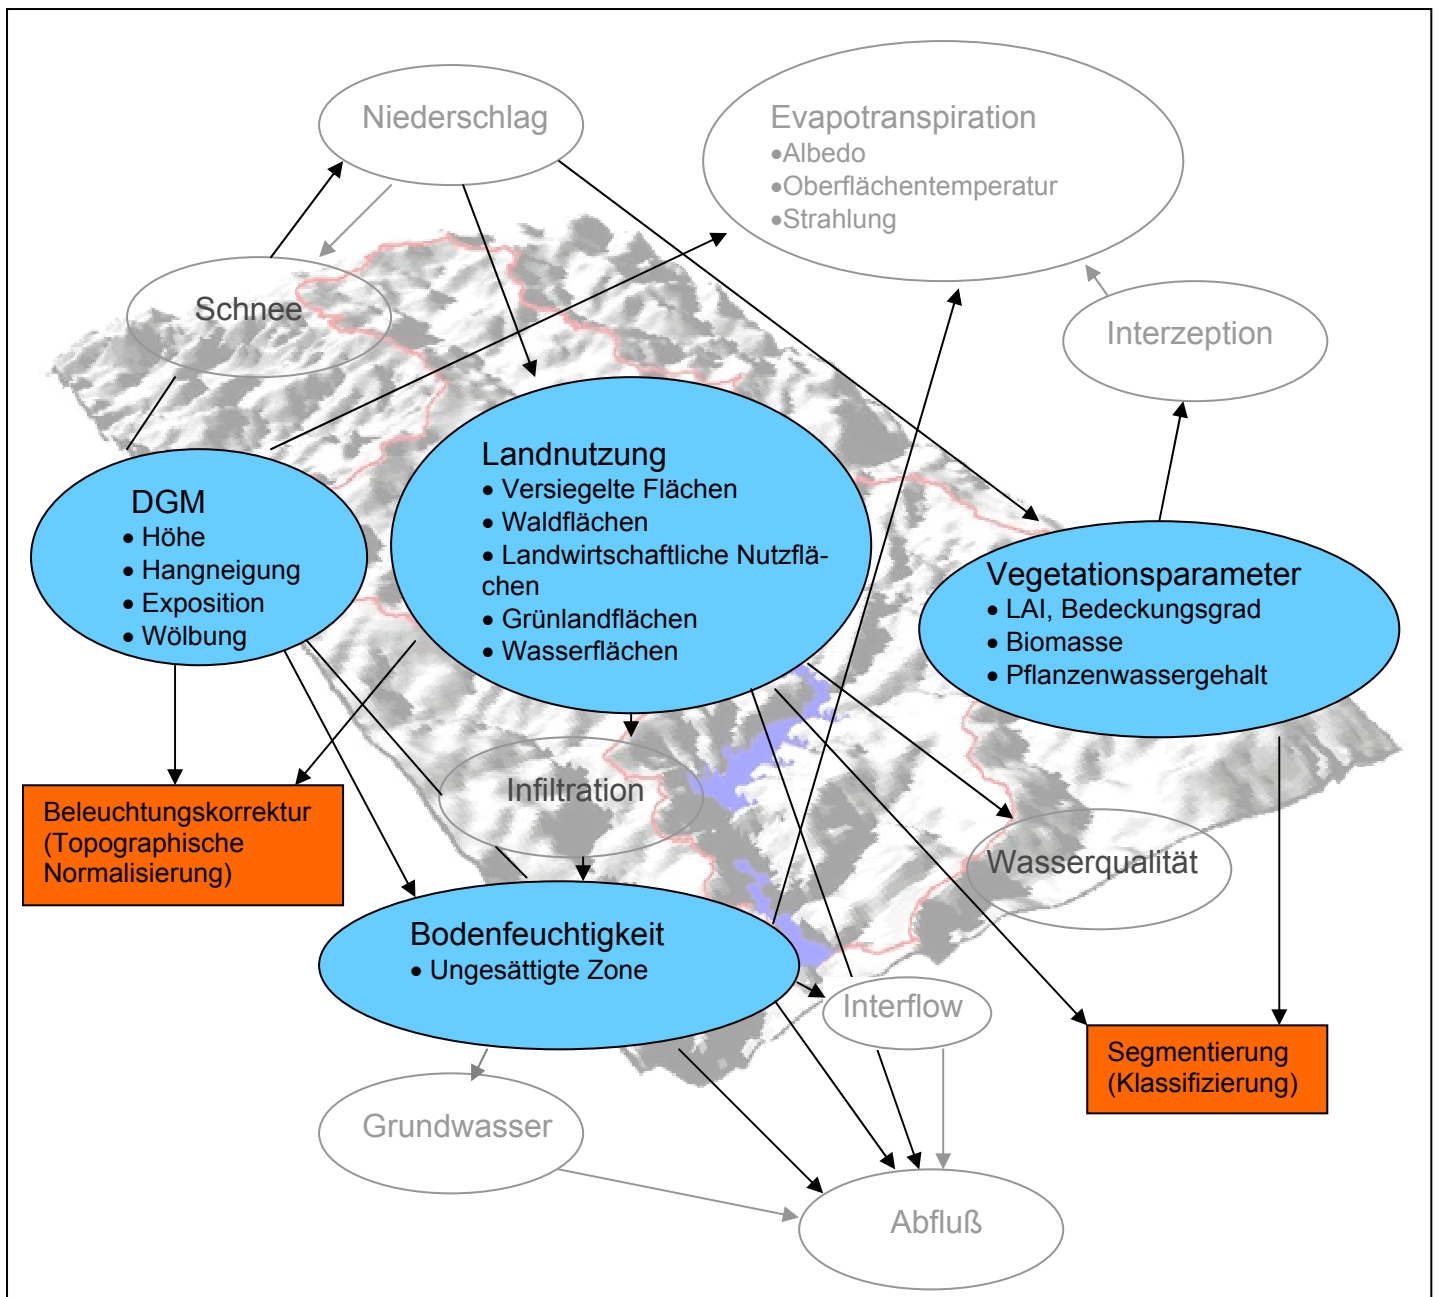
Niederschlag

Evapotranspiration
•Albedo
•Oberflächentemperatur
•Strahlung

Schnee

Interzeption

Landnutzung
• Versiegelte Flächen
• Waldflächen
• Landwirtschaftliche Nutzflächen
• Grünlandflächen
• Wasserflächen

DGM
• Höhe
• Hangneigung
• Exposition
• Wölbung

Vegetationsparameter
• LAI, Bedeckungsgrad
• Biomasse
• Pflanzenwassergehalt

Infiltration

Beleuchtungskorrektur (Topographische Normalisierung)

Wasserqualität

Bodenfeuchtigkeit
• Ungesättigte Zone

Interflow

Segmentierung (Klassifizierung)

Grundwasser

Abfluß